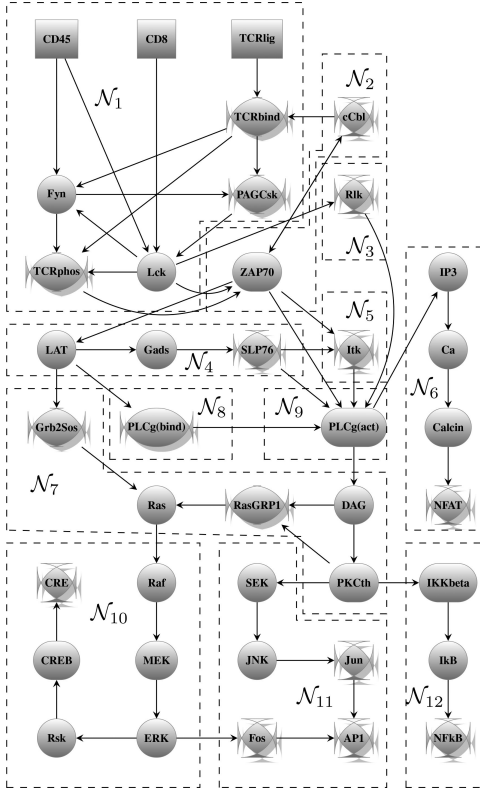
CD45
CD8
TCRlig
$\mathcal{N}_1$
$\mathcal{N}_2$
TCRbind
cCbl
Fyn
PAGCsk
Rlk
$\mathcal{N}_3$
TCRphos
Lck
ZAP70
IP3
$\mathcal{N}_5$
LAT
Gads
SLP76
Itk
Ca
$\mathcal{N}_4$
$\mathcal{N}_6$
$\mathcal{N}_8$
$\mathcal{N}_9$
Grb2Sos
PLCg(bind)
PLCg(act)
Calcin
$\mathcal{N}_7$
Ras
RasGRP1
DAG
NFAT
CRE
Raf
SEK
PKCth
IKKbeta
$\mathcal{N}_{10}$
CREB
MEK
JNK
Jun
IkB
$\mathcal{N}_{11}$
$\mathcal{N}_{12}$
Rsk
ERK
Fos
AP1
NFkB